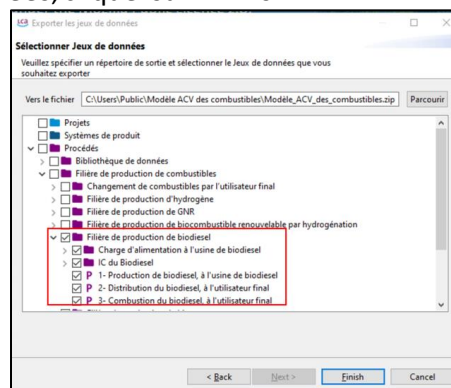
Exporter les jeux de données

Sélectionner Jeux de données

Veuillez spécifier un répertoire de sortie et sélectionner le Jeux de données que vous souhaitez exporter

Vers le fichier C:\Users\Public\Modèle ACV des combustibles\Modèle_ACV_des_combustibles.zip Parcourir

Projets
Systèmes de produit
Procédés
Bibliothèque de données
Filière de production de combustibles
Changement de combustibles par l'utilisateur final
Filière de production d'hydrogène
Filière de production de GNR
Filière de production de biocombustible renouvelable par hydrogénation
Filière de production de biodiesel
Charge d'alimentation à l'usine de biodiesel
IC du Biodiesel
P 1- Production de biodiesel, à l'usine de biodiesel
P 2- Distribution du biodiesel, à l'utilisateur final
P 3- Combustion du biodiesel, à l'utilisateur final

< Back Next > Finish Cancel